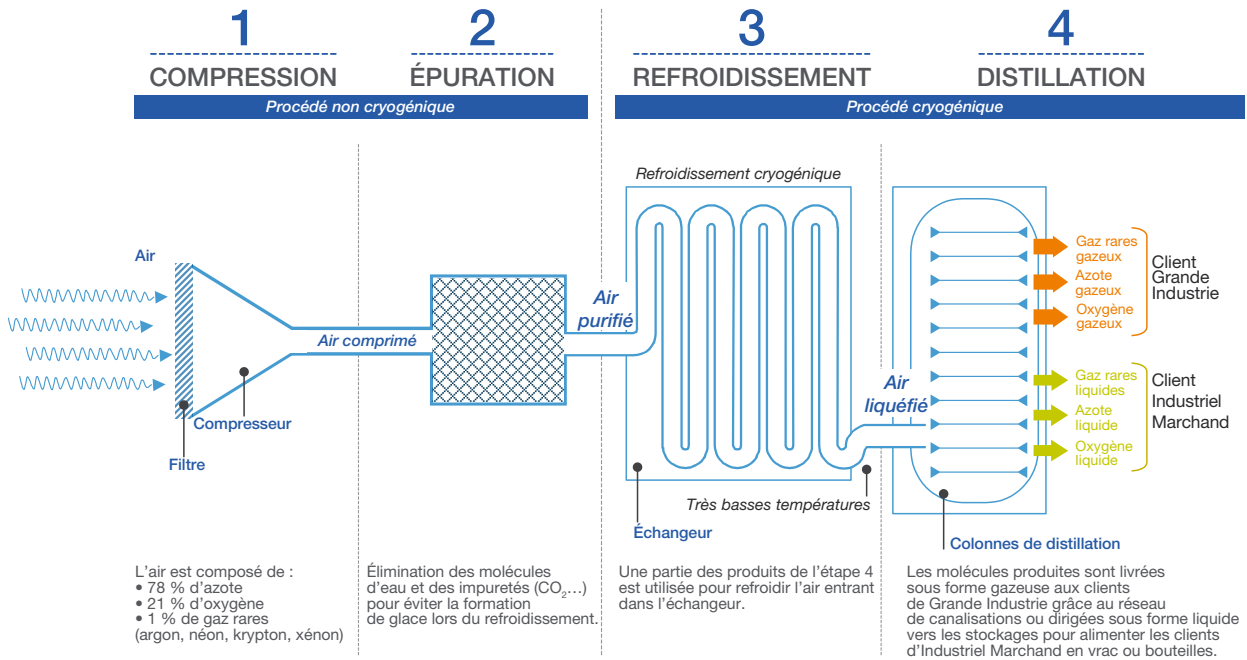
1
COMPRESSION

2
ÉPURATION

Procédé non cryogénique

3
REFROIDISSEMENT

4
DISTILLATION

Procédé cryogénique

Air

Air comprimé

Compresseur

Filtre

Air purifié

Refroidissement cryogénique

Air liquéfié

Très basses températures

Échangeur

Gaz rares gazeux
Azote gazeux
Oxygène gazeux

Client Grande Industrie

Gaz rares liquides
Azote liquide
Oxygène liquide

Client Industriel Marchand

Colonnes de distillation

L'air est composé de :
• 78 % d'azote
• 21 % d'oxygène
• 1 % de gaz rares (argon, néon, krypton, xénon)

Élimination des molécules d'eau et des impuretés ($CO_2$...) pour éviter la formation de glace lors du refroidissement.

Une partie des produits de l'étape 4 est utilisée pour refroidir l'air entrant dans l'échangeur.

Les molécules produites sont livrées sous forme gazeuse aux clients de Grande Industrie grâce au réseau de canalisations ou dirigées sous forme liquide vers les stockages pour alimenter les clients d'Industriel Marchand en vrac ou bouteilles.